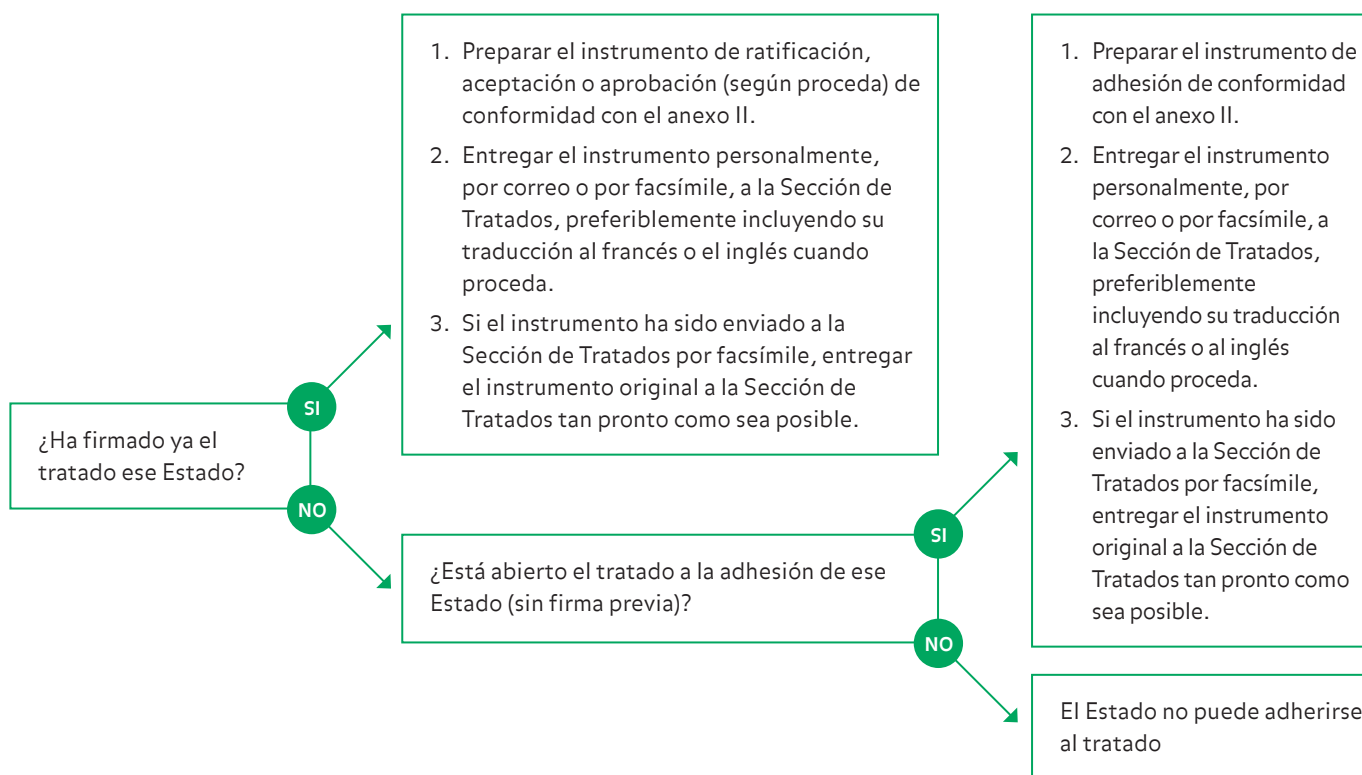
¿Ha firmado ya el tratado ese Estado?

SI

1. Preparar el instrumento de ratificación, aceptación o aprobación (según proceda) de conformidad con el anexo II.
2. Entregar el instrumento personalmente, por correo o por facsímile, a la Sección de Tratados, preferiblemente incluyendo su traducción al francés o el inglés cuando proceda.
3. Si el instrumento ha sido enviado a la Sección de Tratados por facsímile, entregar el instrumento original a la Sección de Tratados tan pronto como sea posible.

NO

¿Está abierto el tratado a la adhesión de ese Estado (sin firma previa)?

SI

1. Preparar el instrumento de adhesión de conformidad con el anexo II.
2. Entregar el instrumento personalmente, por correo o por facsímile, a la Sección de Tratados, preferiblemente incluyendo su traducción al francés o al inglés cuando proceda.
3. Si el instrumento ha sido enviado a la Sección de Tratados por facsímile, entregar el instrumento original a la Sección de Tratados tan pronto como sea posible.

NO

El Estado no puede adherirse al tratado